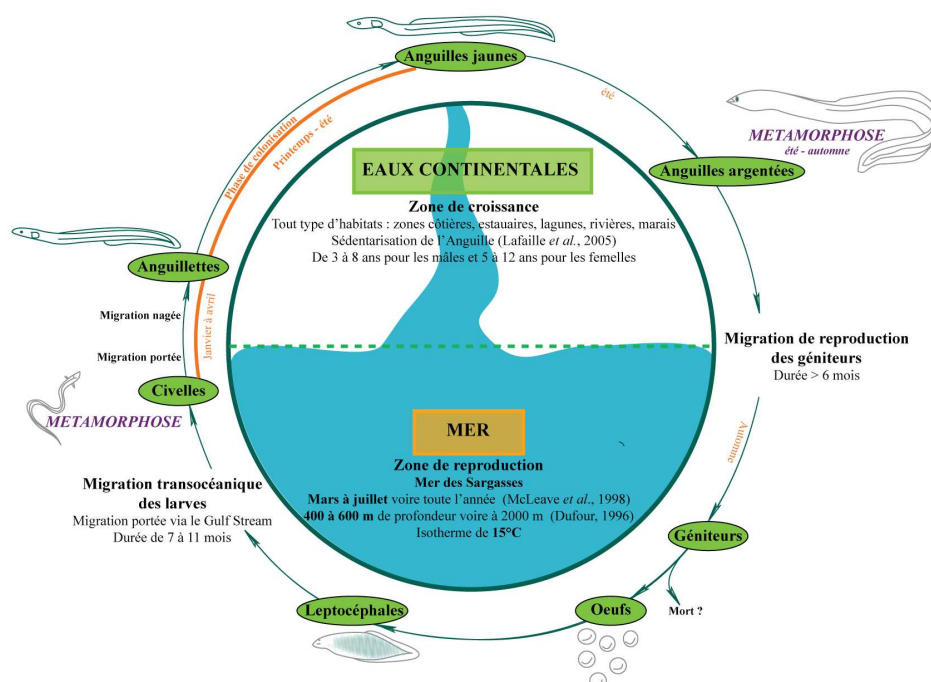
Anguilles jaunes

été

METAMORPHOSE
été - automne

Anguilles argentées

Phase de colonisation
Printemps - été

EAUX CONTINENTALES

Zone de croissance
Tout type d'habitats : zones côtières, estauaires, lagunes, rivières, marais
Sédentarisation de l'Anguille (Lafaille et al., 2005)
De 3 à 8 ans pour les mâles et 5 à 12 ans pour les femelles

Anguillettes

Migration nagée

Janvier à avril

Migration portée

Civelles

METAMORPHOSE

Migration de reproduction des géniteurs
Durée > 6 mois

Automne

MER

Zone de reproduction
Mer des Sargasses
Mars à juillet voire toute l'année (McLeave et al., 1998)
400 à 600 m de profondeur voire à 2000 m (Dufour, 1996)
Isotherme de 15°C

Migration transocéanique des larves
Migration portée via le Gulf Stream
Durée de 7 à 11 mois

Géniteurs

Mort ?

Oeufs

Leptocéphales